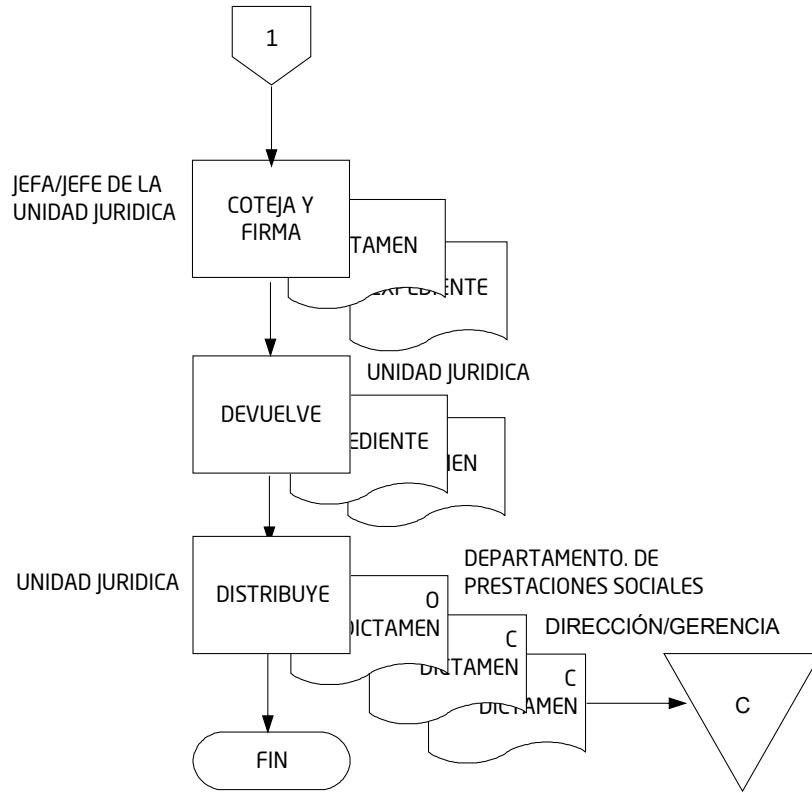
1

JEFA/JEFE DE LA UNIDAD JURIDICA

COTEJA Y FIRMA

TAMEN

EXPEDIENTE

UNIDAD JURIDICA

DEVUELVE

EDIENTE

IEN

UNIDAD JURIDICA

DISTRIBUYE

DEPARTAMENTO. DE PRESTACIONES SOCIALES

O

DICTAMEN

DIRECCIÓN/GERENCIA

C

DICTAMEN

C

DICTAMEN

C

FIN